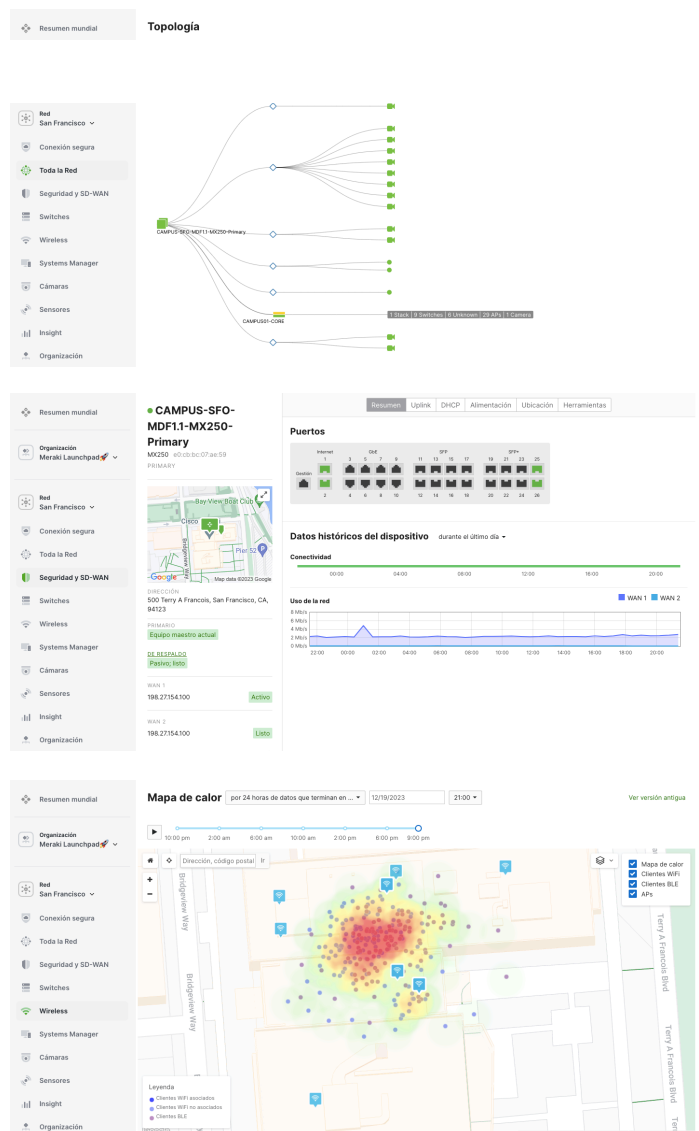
Resumen mundial

Topología

Red
San Francisco

Conexión segura
Toda la Red
Seguridad y SD-WAN
Switches
Wireless
Systems Manager
Cámaras
Sensores
Insight
Organización

CAMPUS-SFO-MDF1.1-MX250-Primary

CAMPUS01-CORE

1 Stack | 9 Switches | 6 Unknown | 29 APs | 1 Camera

Resumen mundial

Organización
Meraki Launchpad🚀

Red
San Francisco

Conexión segura
Toda la Red
Seguridad y SD-WAN
Switches
Wireless
Systems Manager
Cámaras
Sensores
Insight
Organización

CAMPUS-SFO-MDF1.1-MX250-Primary
MX250 e0:cb:bc:07:ae:59
PRIMARY

Bay View Boat Club
Cisco
Bridgeview Way
Pier 52
Google Map data ©2023 Google

DIRECCIÓN
500 Terry A Francois, San Francisco, CA, 94123

PRIMARIO
Equipo maestro actual

DE RESPALDO
Pasivo; listo

WAN 1
198.27.154.100 Activo

WAN 2
198.27.154.100 Listo

Resumen | Uplink | DHCP | Alimentación | Ubicación | Herramientas

Puertos

Internet 1 2
GbE 3 5 7 9 4 6 8 10
SFP 11 13 15 17 12 14 16 18
SFP+ 19 21 23 25 20 22 24 26
Gestión

Datos históricos del dispositivo durante el último día

Conectividad
00:00 04:00 08:00 12:00 16:00 20:00

Uso de la red
WAN 1 WAN 2
8 Mb/s
6 Mb/s
4 Mb/s
2 Mb/s
0 Mb/s
22:00 00:00 02:00 04:00 06:00 08:00 10:00 12:00 14:00 16:00 18:00 20:00

Resumen mundial

Organización
Meraki Launchpad🚀

Red
San Francisco

Conexión segura
Toda la Red
Seguridad y SD-WAN
Switches
Wireless
Systems Manager
Cámaras
Sensores
Insight
Organización

Mapa de calor por 24 horas de datos que terminan en ... 12/19/2023 21:00 Ver versión antigua

10:00 pm 2:00 am 6:00 am 10:00 am 2:00 pm 6:00 pm 9:00 pm

Dirección, código postal Ir

Mapa de calor
Clientes WiFi
Clientes BLE
APs

Bridgeview Way
Bridgeview Way
Terry A Francois Blvd
Terry A Francois Blvd

Leyenda
Clientes WiFi asociados
Clientes WiFi no asociados
Clientes BLE